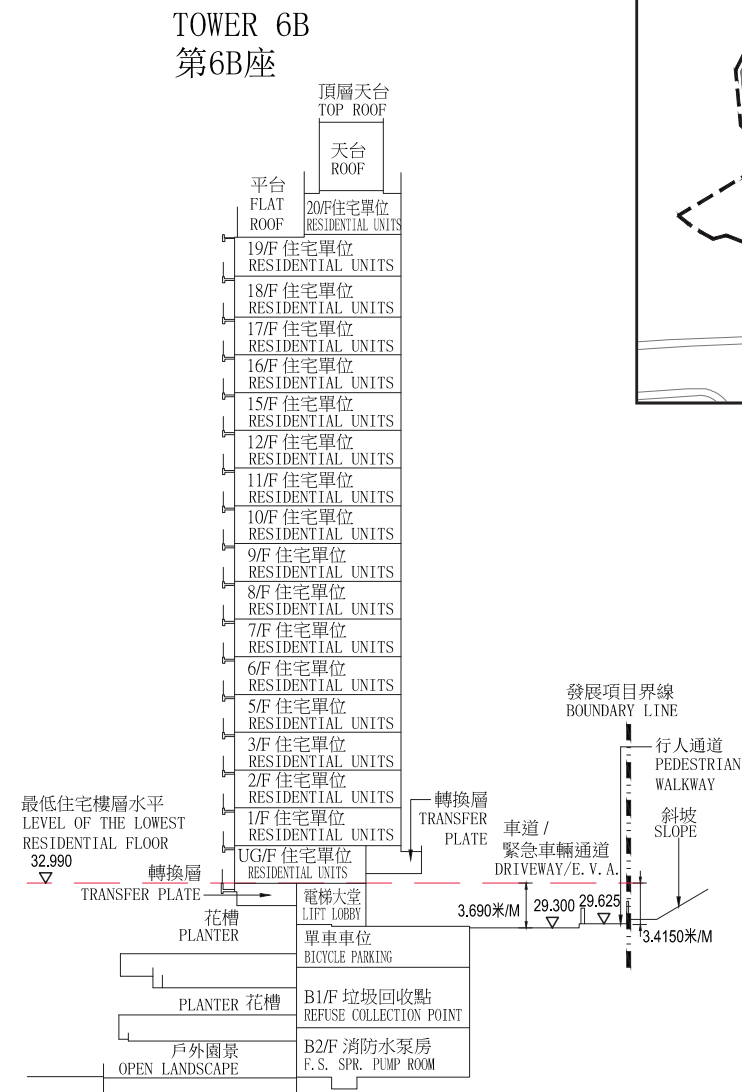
TOWER 6B
第6B座

頂層天台
TOP ROOF

天台
ROOF

平台
FLAT
ROOF

20/F住宅單位
RESIDENTIAL UNITS

19/F 住宅單位
RESIDENTIAL UNITS

18/F 住宅單位
RESIDENTIAL UNITS

17/F 住宅單位
RESIDENTIAL UNITS

16/F 住宅單位
RESIDENTIAL UNITS

15/F 住宅單位
RESIDENTIAL UNITS

12/F 住宅單位
RESIDENTIAL UNITS

11/F 住宅單位
RESIDENTIAL UNITS

10/F 住宅單位
RESIDENTIAL UNITS

9/F 住宅單位
RESIDENTIAL UNITS

8/F 住宅單位
RESIDENTIAL UNITS

7/F 住宅單位
RESIDENTIAL UNITS

6/F 住宅單位
RESIDENTIAL UNITS

5/F 住宅單位
RESIDENTIAL UNITS

3/F 住宅單位
RESIDENTIAL UNITS

2/F 住宅單位
RESIDENTIAL UNITS

1/F 住宅單位
RESIDENTIAL UNITS

UG/F 住宅單位
RESIDENTIAL UNITS

發展項目界線
BOUNDARY LINE

行人通道
PEDESTRIAN
WALKWAY

斜坡
SLOPE

最低住宅樓層水平
LEVEL OF THE LOWEST
RESIDENTIAL FLOOR
32.990

轉換層
TRANSFER
PLATE

車道 /
緊急車輛通道
DRIVEWAY/E. V. A.

轉換層
TRANSFER PLATE

電梯大堂
LIFT LOBBY

花槽
PLANTER

3.690米/M
29.300
29.625
3.4150米/M

單車車位
BICYCLE PARKING

PLANTER 花槽

B1/F 垃圾回收點
REFUSE COLLECTION POINT

戶外園景
OPEN LANDSCAPE

B2/F 消防水泵房
F.S. SPR. PUMP ROOM